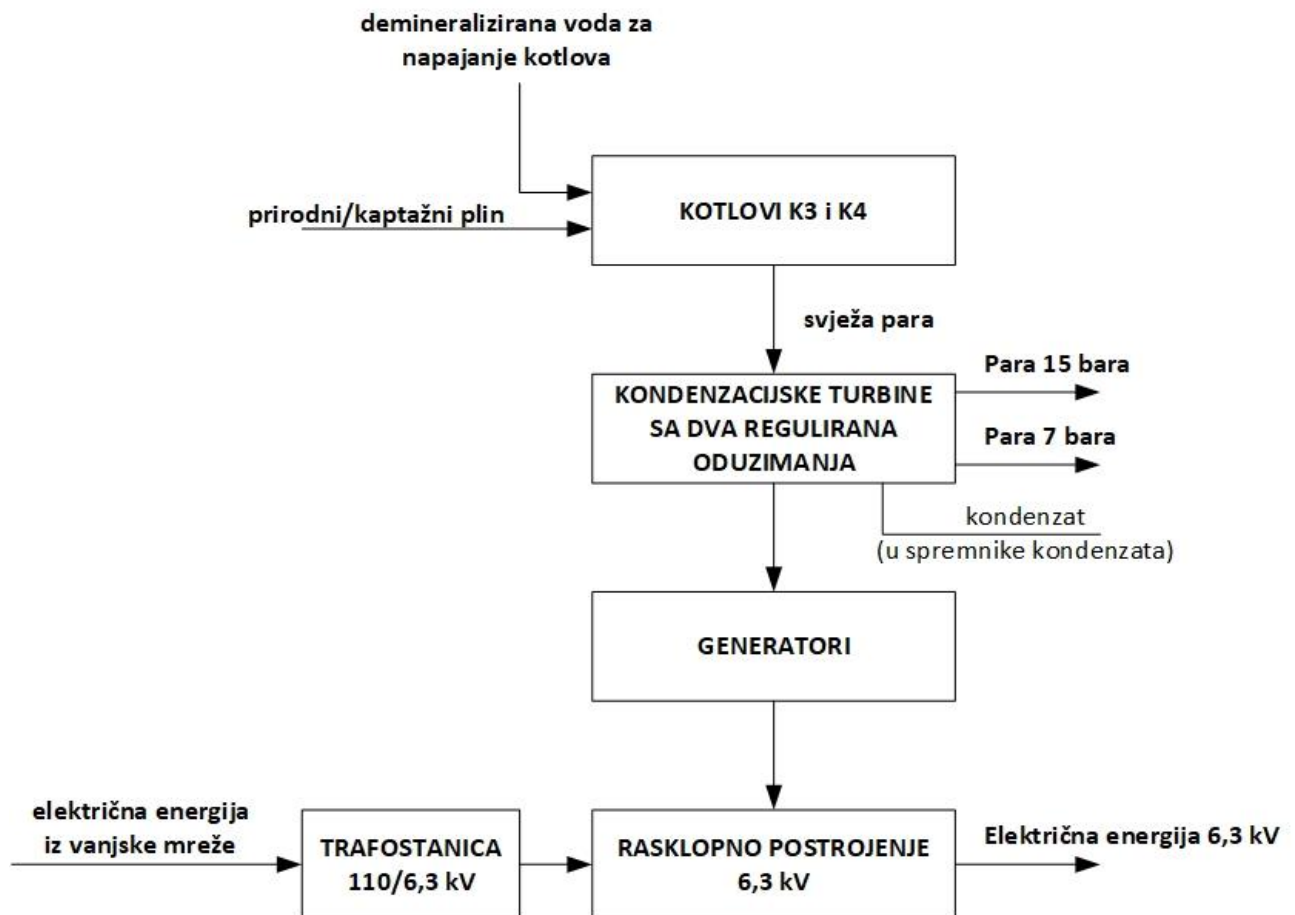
demineralizirana voda za napajanje kotlova

prirodni/kaptažni plin

KOTLOVI K3 i K4

svježa para

KONDENZACIJSKE TURBINE SA DVA REGULIRANA ODUZIMANJA

Para 15 bara

Para 7 bara

kondenzat
(u spremnike kondenzata)

GENERATORI

električna energija iz vanjske mreže

TRAFOSTANICA 110/6,3 kV

RASKLOPNO POSTROJENJE 6,3 kV

Električna energija 6,3 kV